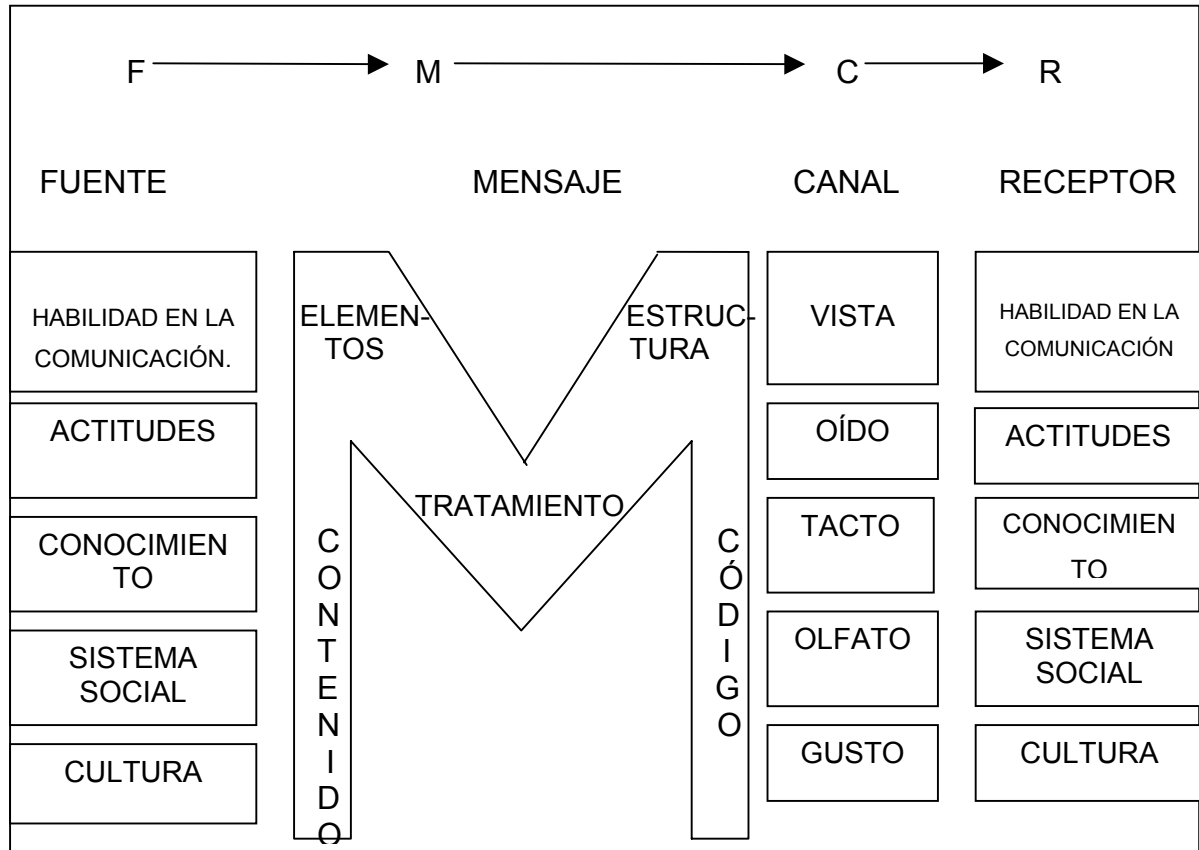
F M C R

FUENTE

MENSAJE

CANAL

RECEPTOR

HABILIDAD EN LA COMUNICACIÓN.

ACTITUDES

CONOCIMIEN TO

SISTEMA SOCIAL

CULTURA

ELEMENTOS

ESTRUCTURA

TRATAMIENTO

CONTENIDO

CÓDIGO

VISTA

OÍDO

TACTO

OLFATO

GUSTO

HABILIDAD EN LA COMUNICACIÓN

ACTITUDES

CONOCIMIEN TO

SISTEMA SOCIAL

CULTURA